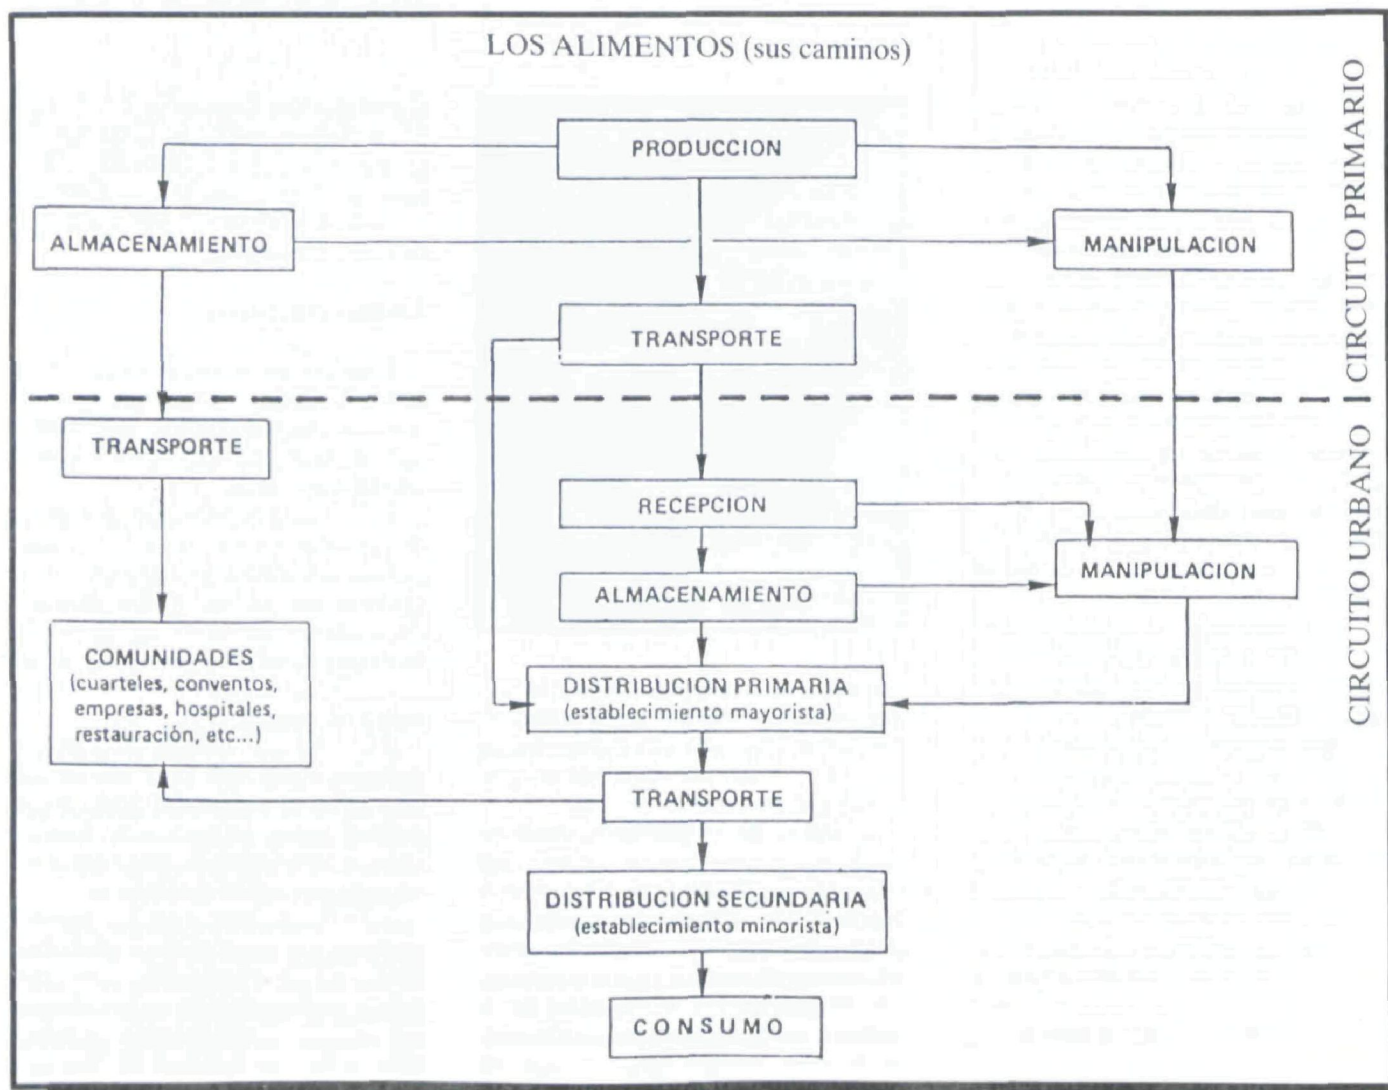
LOS ALIMENTOS (sus caminos)

PRODUCCION

ALMACENAMIENTO

MANIPULACION

TRANSPORTE

CIRCUITO PRIMARIO

TRANSPORTE

RECEPCION

MANIPULACION

ALMACENAMIENTO

COMUNIDADES (cuarteles, conventos, empresas, hospitales, restauración, etc...)

DISTRIBUCION PRIMARIA (establecimiento mayorista)

CIRCUITO URBANO

TRANSPORTE

DISTRIBUCION SECUNDARIA (establecimiento minorista)

CONSUMO